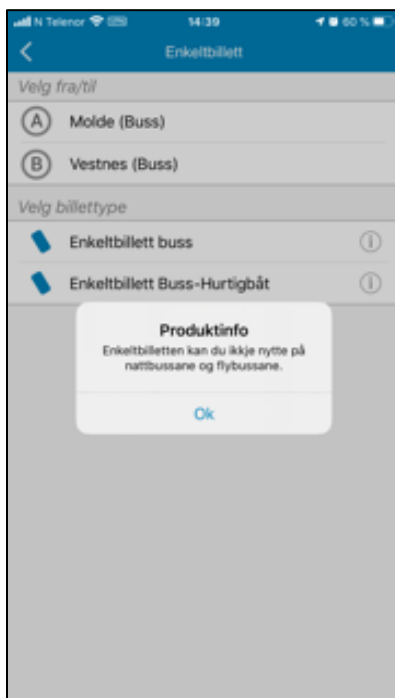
N Telenor 14:39 60 %

Enkeltbillett

Velg fra/til

A Molde (Buss)

B Vestnes (Buss)

Velg billettype

Enkeltbillett buss

Enkeltbillett Buss-Hurtigbåt

Produktinfo

Enkeltbilletten kan du ikkje nytte på nattbussane og flybussane.

Ok